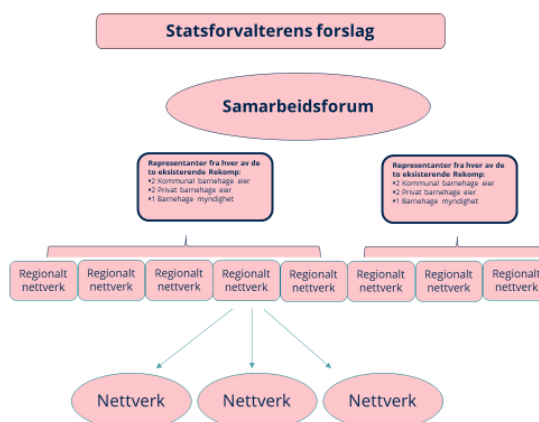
Statsforvalterens forslag

Samarbeidsforum

Representanter fra hver av de to eksisterende Rekomp:
•2 Kommunal barnehage eier
•2 Privat barnehage eier
•1 Barnehage myndighet

Representanter fra hver av de to eksisterende Rekomp:
•2 Kommunal barnehage eier
•2 Privat barnehage eier
•1 Barnehage myndighet

Regionalt nettverk

Regionalt nettverk

Regionalt nettverk

Regionalt nettverk

Regionalt nettverk

Regionalt nettverk

Regionalt nettverk

Regionalt nettverk

Nettverk

Nettverk

Nettverk